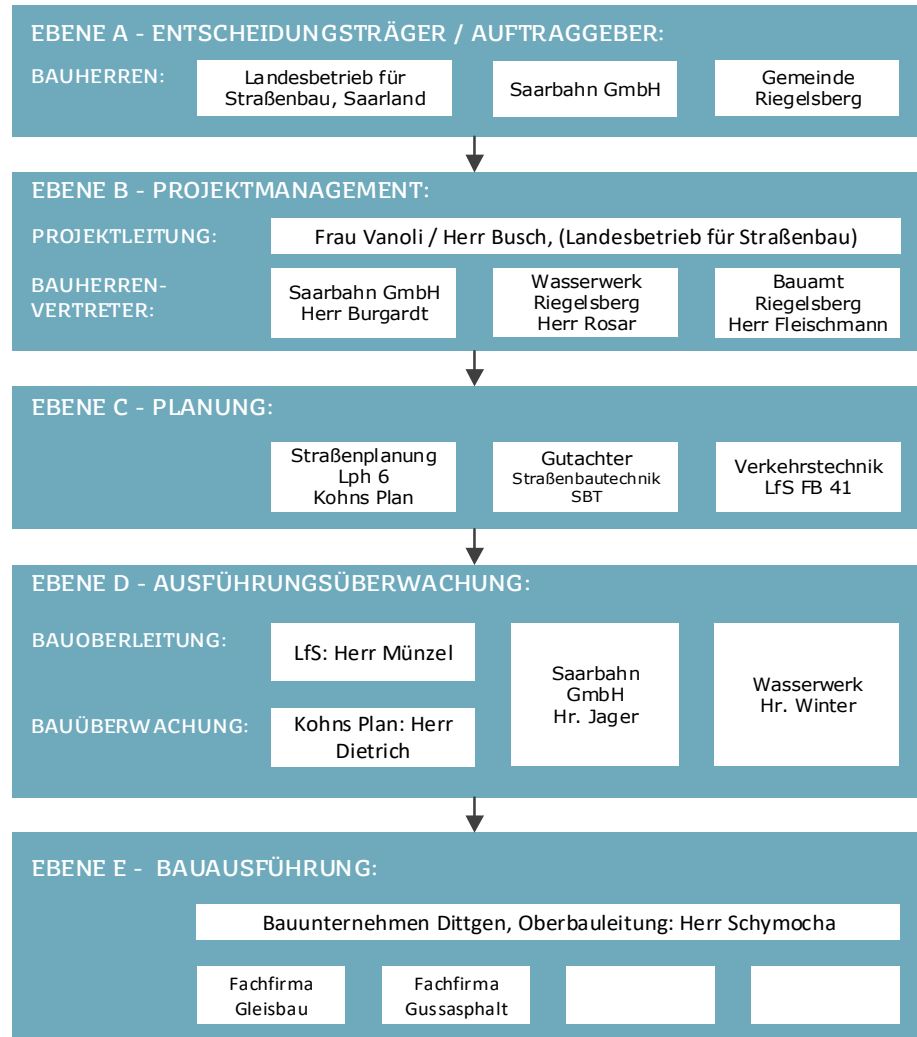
EBENE A - ENTSCHEIDUNGSTRÄGER / AUFTRAGGEBER:

BAUHERREN:

Landesbetrieb für Straßenbau, Saarland

Saarbahn GmbH

Gemeinde Riegelsberg

EBENE B - PROJEKTMANAGEMENT:

PROJEKTLEITUNG:

Frau Vanoli / Herr Busch, (Landesbetrieb für Straßenbau)

BAUHERREN-VERTRETER:

Saarbahn GmbH Herr Burgardt

Wasserwerk Riegelsberg Herr Rosar

Bauamt Riegelsberg Herr Fleischmann

EBENE C - PLANUNG:

Straßenplanung Lph 6 Kohns Plan

Gutachter Straßenbautechnik SBT

Verkehrstechnik LfS FB 41

EBENE D - AUSFÜHRUNGSÜBERWACHUNG:

BAUOBERLEITUNG:

LfS: Herr Münzel

BAUÜBERWACHUNG:

Kohns Plan: Herr Dietrich

Saarbahn GmbH Hr. Jager

Wasserwerk Hr. Winter

EBENE E - BAUAUSFÜHRUNG:

Bauunternehmen Dittgen, Oberbauleitung: Herr Schymocha

Fachfirma Gleisbau

Fachfirma Gussasphalt